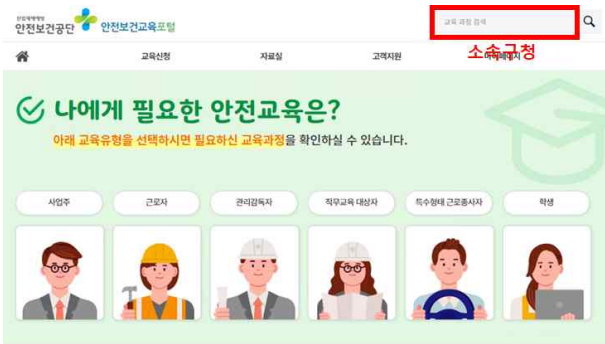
산업재해예방
안전보건공단 안전보건교육포털

교육 과정 검색

소속구청

교육신청 자료실 고객지원 마이페이지

나에게 필요한 안전교육은?

아래 교육유형을 선택하시면 필요하신 교육과정을 확인하실 수 있습니다.

사업주 근로자 관리감독자 직무교육 대상자 특수형태 근로종사자 학생